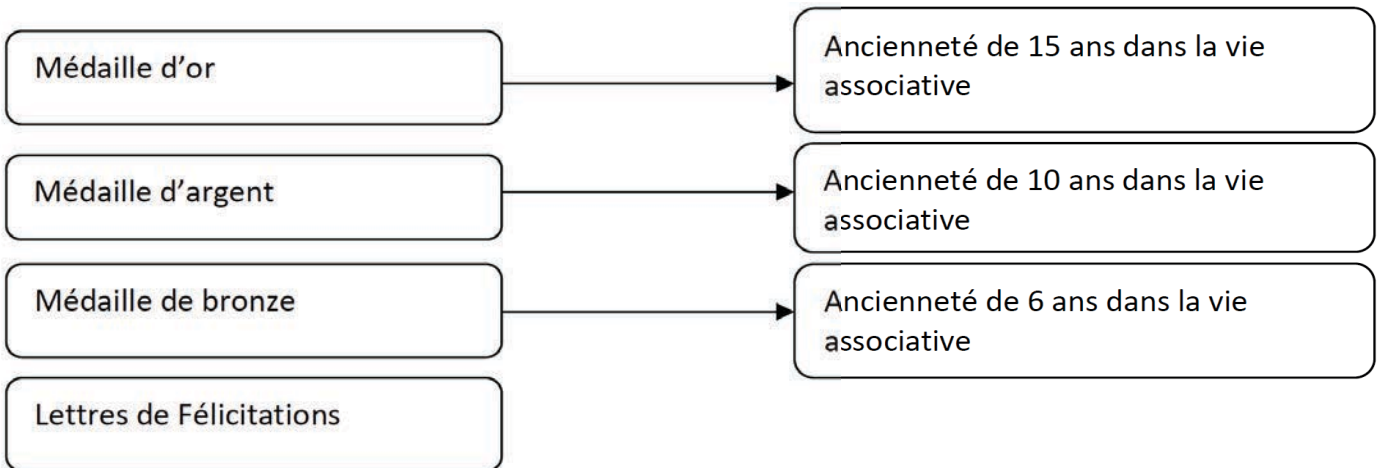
Médaille d’or

Ancienneté de 15 ans dans la vie associative

Médaille d’argent

Ancienneté de 10 ans dans la vie associative

Médaille de bronze

Ancienneté de 6 ans dans la vie associative

Lettres de Félicitations